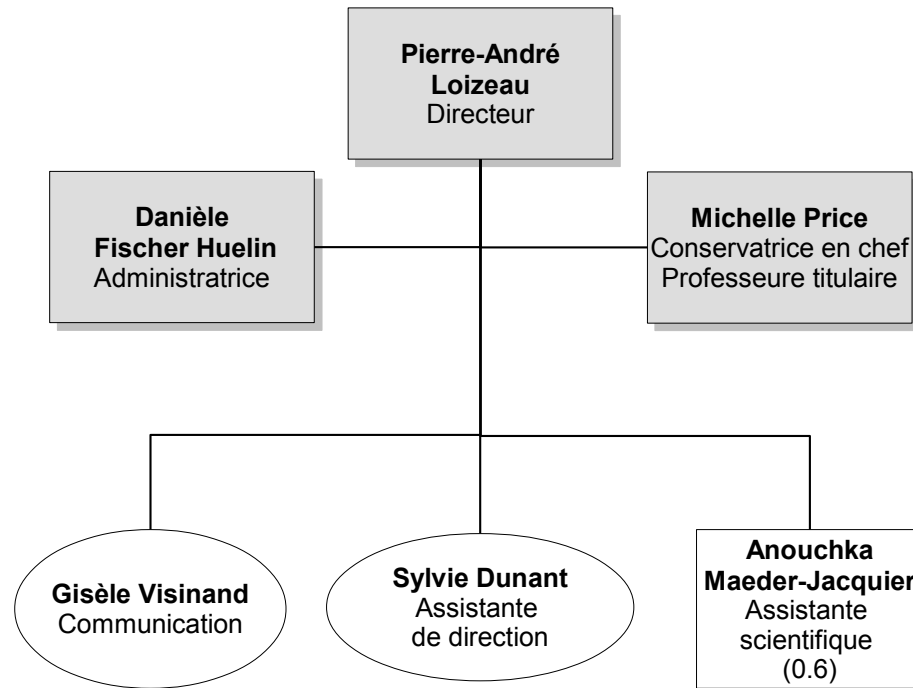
Pierre-André Loizeau
Directeur

Danièle Fischer Huelin
Administratrice

Michelle Price
Conservatrice en chef
Professeure titulaire

Gisèle Visinand
Communication

Sylvie Dunant
Assistante de direction

Anouchka Maeder-Jacquier
Assistante scientifique
(0.6)